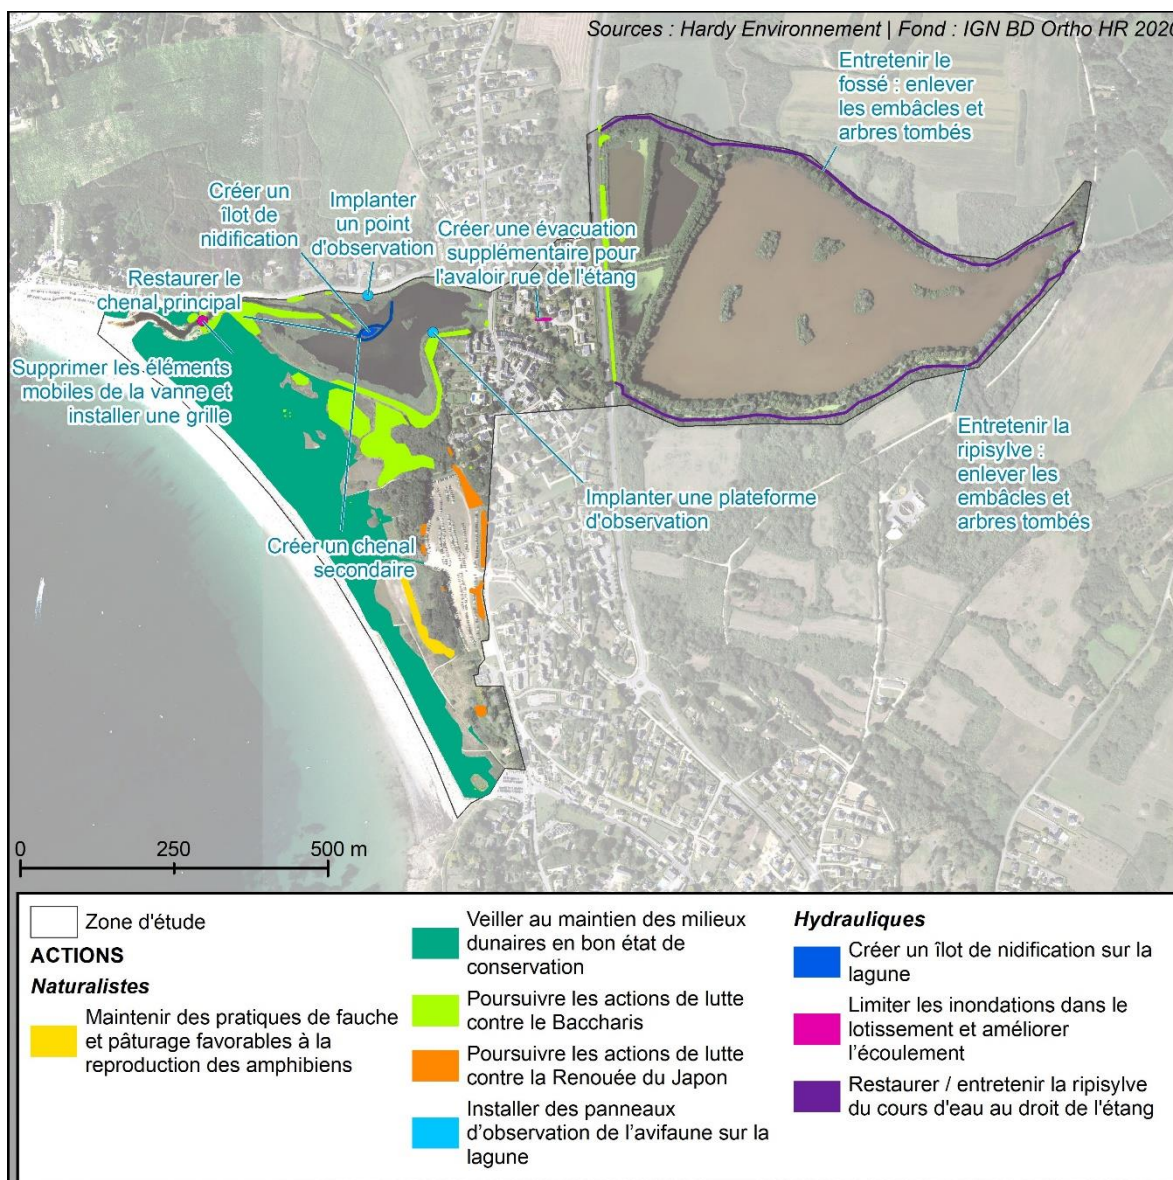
Sources : Hardy Environnement | Fond : IGN BD Ortho HR 202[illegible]

Entretenir le fossé : enlever les embâcles et arbres tombés

Créer un ilot de nidification

Implanter un point d'observation

Créer une évacuation supplémentaire pour l'avaloir rue de l'étang

Restaurer le chenal principal

Supprimer les éléments mobiles de la vanne et installer une grille

Entretenir la ripisylve : enlever les embâcles et arbres tombés

Implanter une plateforme d'observation

Créer un chenal secondaire

0 250 500 m

Zone d'étude

ACTIONS

Naturalistes

Maintenir des pratiques de fauche et pâturage favorables à la reproduction des amphibiens

Veiller au maintien des milieux dunaires en bon état de conservation

Poursuivre les actions de lutte contre le Baccharis

Poursuivre les actions de lutte contre la Renouée du Japon

Installer des panneaux d'observation de l'avifaune sur la lagune

Hydrauliques

Créer un îlot de nidification sur la lagune

Limiter les inondations dans le lotissement et améliorer l'écoulement

Restaurer / entretenir la ripisylve du cours d'eau au droit de l'étang